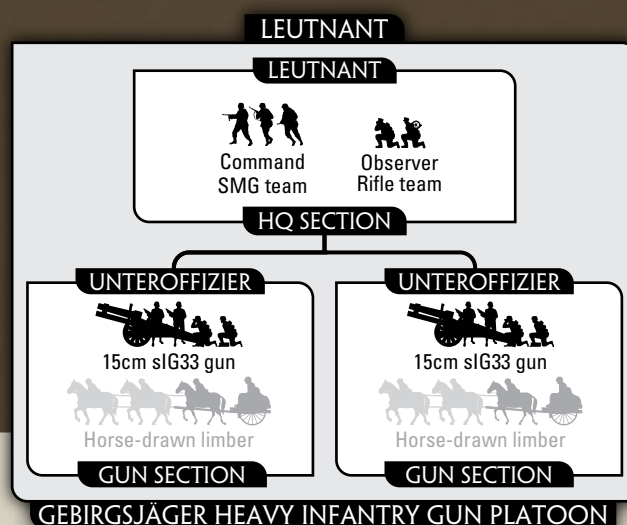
LEUTNANT

LEUTNANT

Command SMG team

Observer Rifle team

HQ SECTION

UNTEROFFIZIER

15cm sIG33 gun

Horse-drawn limber

GUN SECTION

UNTEROFFIZIER

15cm sIG33 gun

Horse-drawn limber

GUN SECTION

GEBIRGSJÄGER HEAVY INFANTRY GUN PLATOON